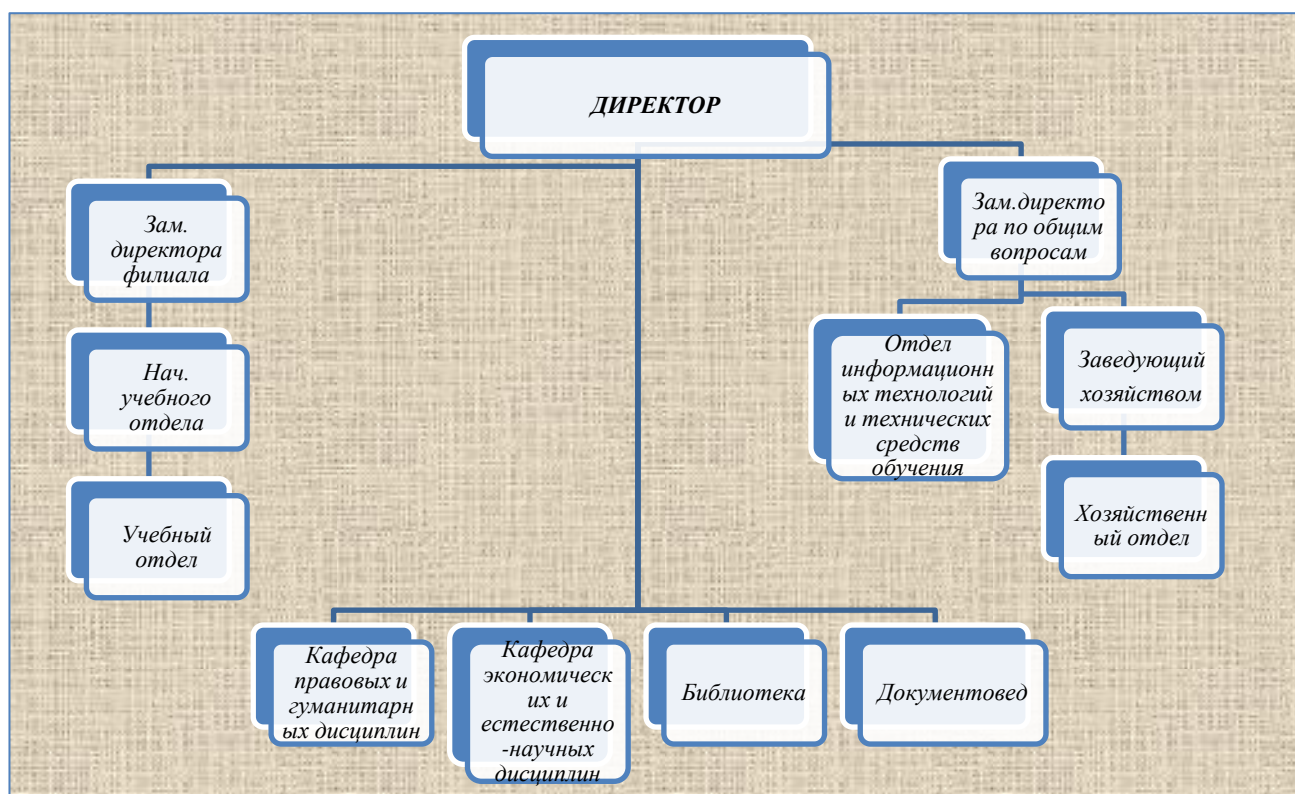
ДИРЕКТОР

Зам. директора филиала

Нач. учебного отдела

Учебный отдел

Зам.директора по общим вопросам

Отдел информационных технологий и технических средств обучения

Заведующий хозяйством

Хозяйственный отдел

Кафедра правовых и гуманитарных дисциплин

Кафедра экономических и естественно-научных дисциплин

Библиотека

Документовед